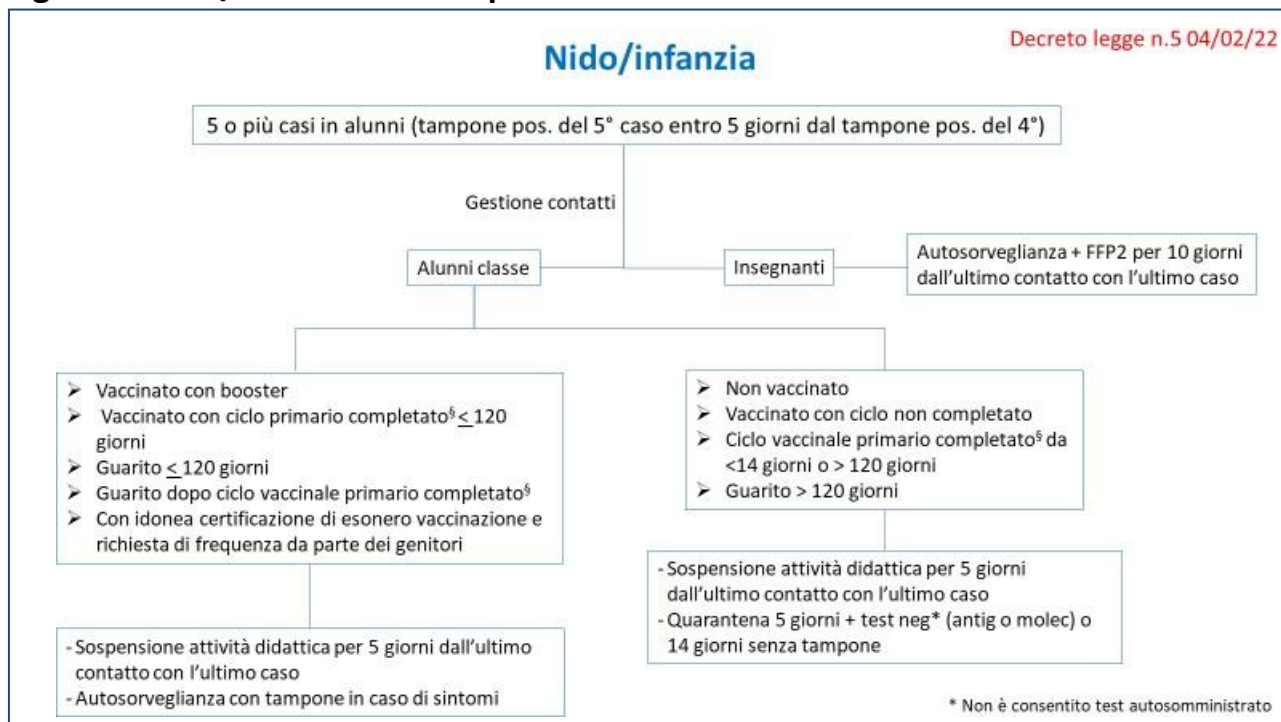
Nido/infanzia

Decreto legge n.5 04/02/22

5 o più casi in alunni (tampone pos. del 5° caso entro 5 giorni dal tampone pos. del 4°)

Gestione contatti

Alunni classe

Insegnanti

Autosorveglianza + FFP2 per 10 giorni dall'ultimo contatto con l'ultimo caso

➢ Vaccinato con booster
➢ Vaccinato con ciclo primario completato$^{§}$ $\leq$ 120 giorni
➢ Guarito $\leq$ 120 giorni
➢ Guarito dopo ciclo vaccinale primario completato$^{§}$
➢ Con idonea certificazione di esonero vaccinazione e richiesta di frequenza da parte dei genitori

➢ Non vaccinato
➢ Vaccinato con ciclo non completato
➢ Ciclo vaccinale primario completato$^{§}$ da <14 giorni o > 120 giorni
➢ Guarito > 120 giorni

- Sospensione attività didattica per 5 giorni dall'ultimo contatto con l'ultimo caso
- Quarantena 5 giorni + test neg* (antig o molec) o 14 giorni senza tampone

- Sospensione attività didattica per 5 giorni dall'ultimo contatto con l'ultimo caso
- Autosorveglianza con tampone in caso di sintomi

* Non è consentito test autosomministrato